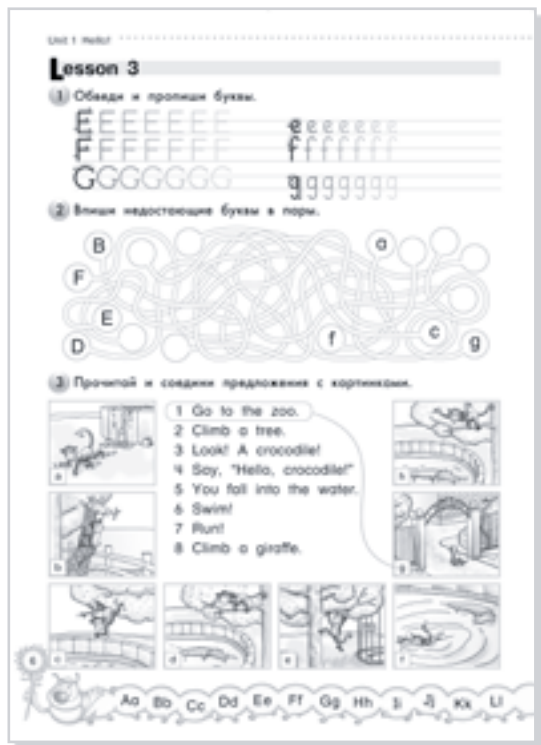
Unit 1 Hello!

Lesson 3

1 Обведи и пропиши буквы.

E E E E E E E    e e e e e e e
F F F F F F F    f f f f f f f
G G G G G G G    g g g g g g g

2 Впиши недостающие буквы в пары.

B F E D a f c g

3 Прочитай и соедини предложения с картинками.

1 Go to the zoo.
2 Climb a tree.
3 Look! A crocodile!
4 Say, "Hello, crocodile!"
5 You fall into the water.
6 Swim!
7 Run!
8 Climb a giraffe.

a b c d e f g h

6

Aa Bb Cc Dd Ee Ff Gg Hh Ii Jj Kk Ll